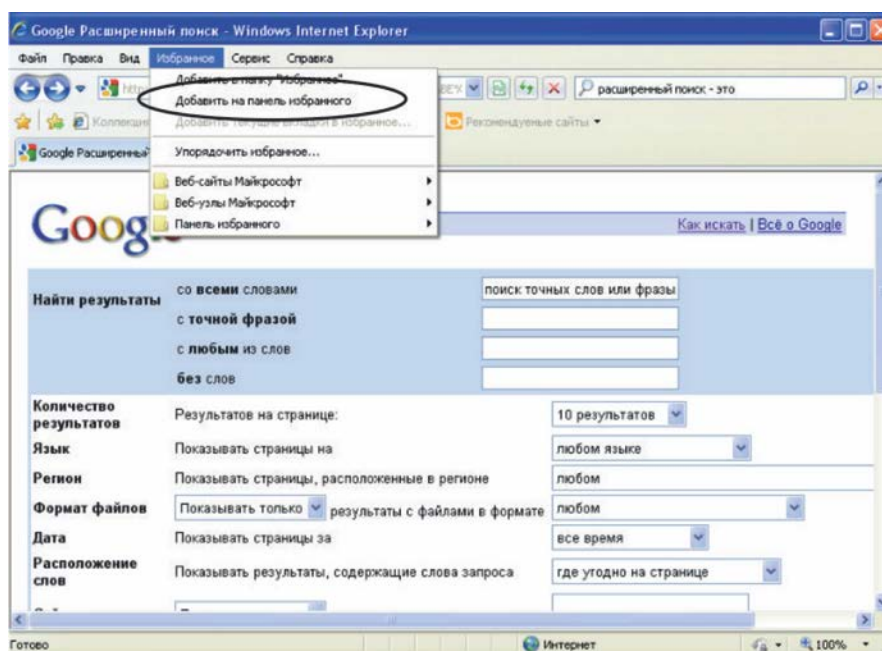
Google Расширенный поиск - Windows Internet Explorer

Файл Правка Вид Избранное Сервис Справка

Добавить в папку "Избранное"
Добавить на панель избранного
Добавить текущие вкладки в избранное...
Упорядочить избранное...
Веб-сайты Майкрософт
Веб-узлы Майкрософт
Панель избранного

расширенный поиск - это

Коллекция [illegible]

Рекомендуемые сайты

Google Расширенный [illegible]

Google

Как искать | Всё о Google

| Найти результаты | со **всеми** словами | поиск точных слов или фразы |
|---|---|---|
| | с **точной фразой** | |
| | с **любым** из слов | |
| | **без** слов | |
| Количество результатов | Результатов на странице: | 10 результатов |
| Язык | Показывать страницы на | любом языке |
| Регион | Показывать страницы, расположенные в регионе | любом |
| Формат файлов | Показывать только результаты с файлами в формате | любом |
| Дата | Показывать страницы за | все время |
| Расположение слов | Показывать результаты, содержащие слова запроса | где угодно на странице |

Готово

Интернет

100%